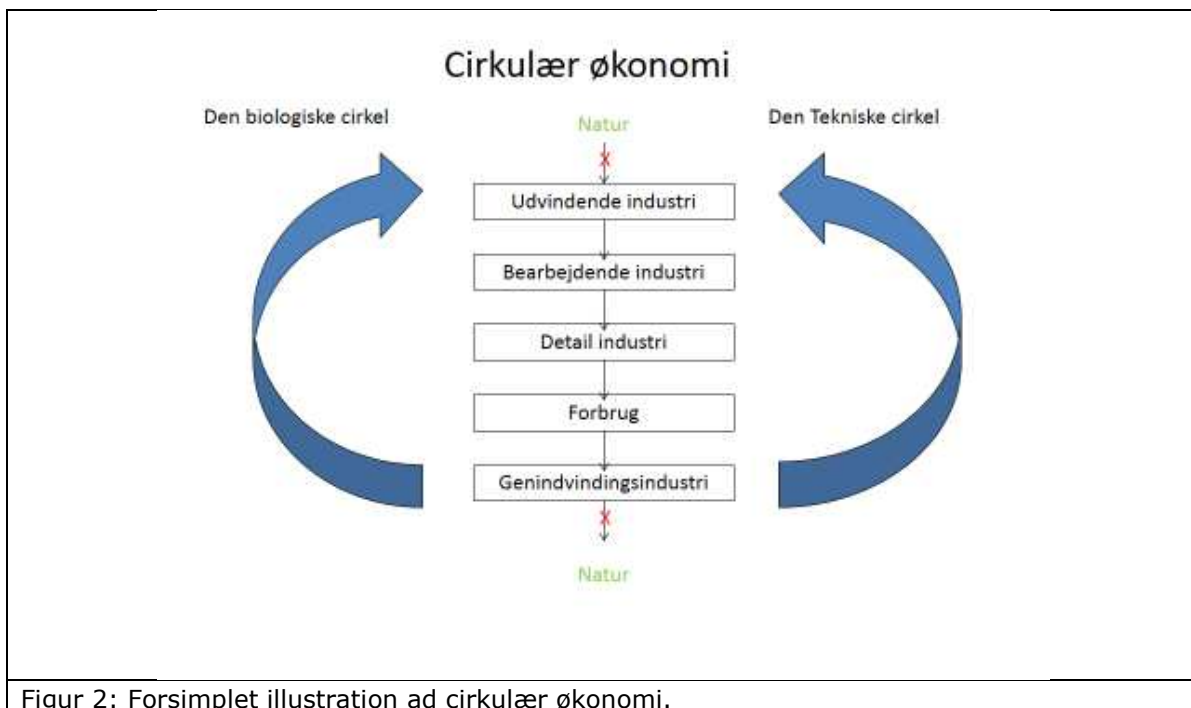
Cirkulær økonomi

Den biologiske cirkel

Natur

Den Tekniske cirkel

X

Udvindende industri

Bearbejdende industri

Detail industri

Forbrug

Genindvindingsindustri

X

Natur

Figur 2: Forsimplet illustration ad cirkulær økonomi.